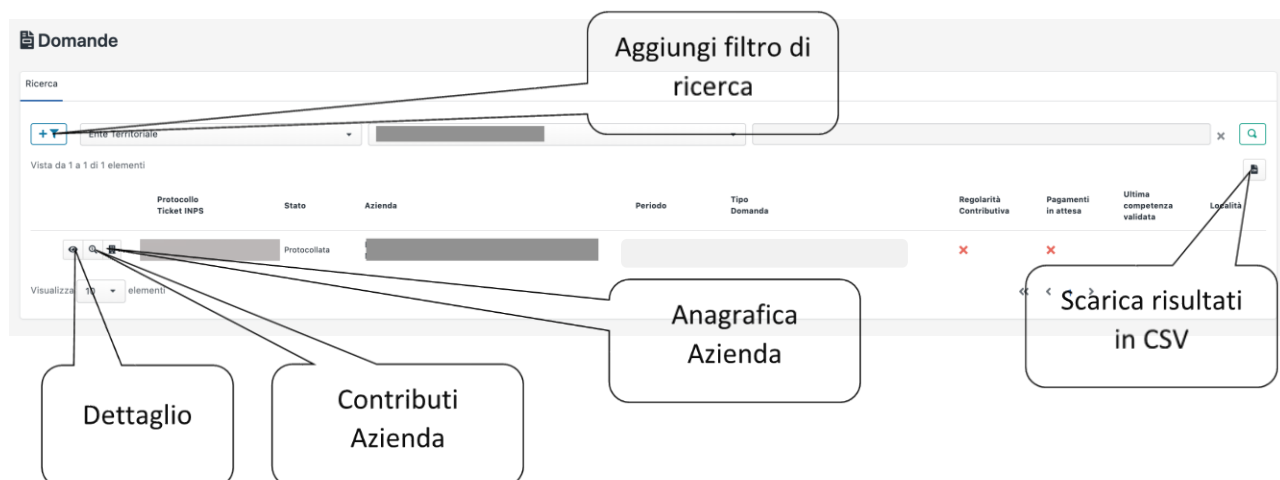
Domande

Aggiungi filtro di ricerca

Ricerca

Ente Territoriale

Vista da 1 a 1 di 1 elementi

| | Protocollo Ticket INPS | Stato | Azienda | Periodo | Tipo Domanda | Regolarità Contributiva | Pagamenti in attesa | Ultima competenza validata | Località |
|---|---|---|---|---|---|---|---|---|---|
| | | Protocollata | | | | ✕ | ✕ | | |

Visualizza 10 elementi

Anagrafica Azienda

Scarica risultati in CSV

Dettaglio

Contributi Azienda